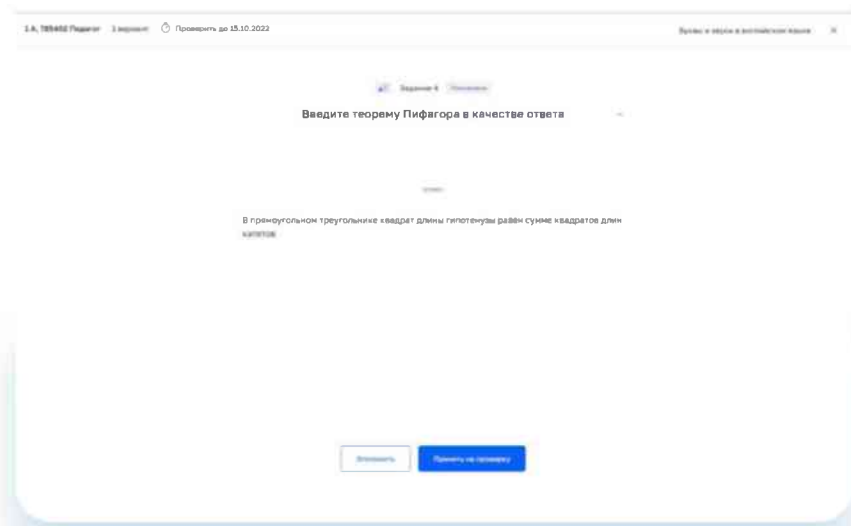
1 А, 785402 Педагог   1 вариант   Проверить до 15.10.2022

Буквы и звуки в английском языке   ×

Задание 4   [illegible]

Введите теорему Пифагора в качестве ответа

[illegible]

В прямоугольном треугольнике квадрат длины гипотенузы равен сумме квадратов длин катетов

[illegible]   Принять на проверку